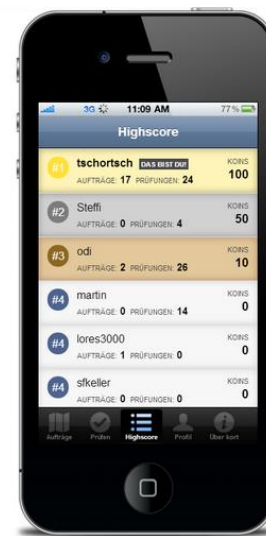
3G 11:09 AM 77 %

Highscore

#1 tschortsch DAS BIST DU!
AUFTRÄGE: 17 PRÜFUNGEN: 24
KOINS 100

#2 Steffi
AUFTRÄGE: 0 PRÜFUNGEN: 4
KOINS 50

#3 odi
AUFTRÄGE: 2 PRÜFUNGEN: 26
KOINS 10

#4 martin
AUFTRÄGE: 0 PRÜFUNGEN: 14
KOINS 0

#4 lores3000
AUFTRÄGE: 1 PRÜFUNGEN: 0
KOINS 0

#4 sfkeller
AUFTRÄGE: 0 PRÜFUNGEN: 0
KOINS 0

Aufträge Prüfen Highscore Profil Über kort